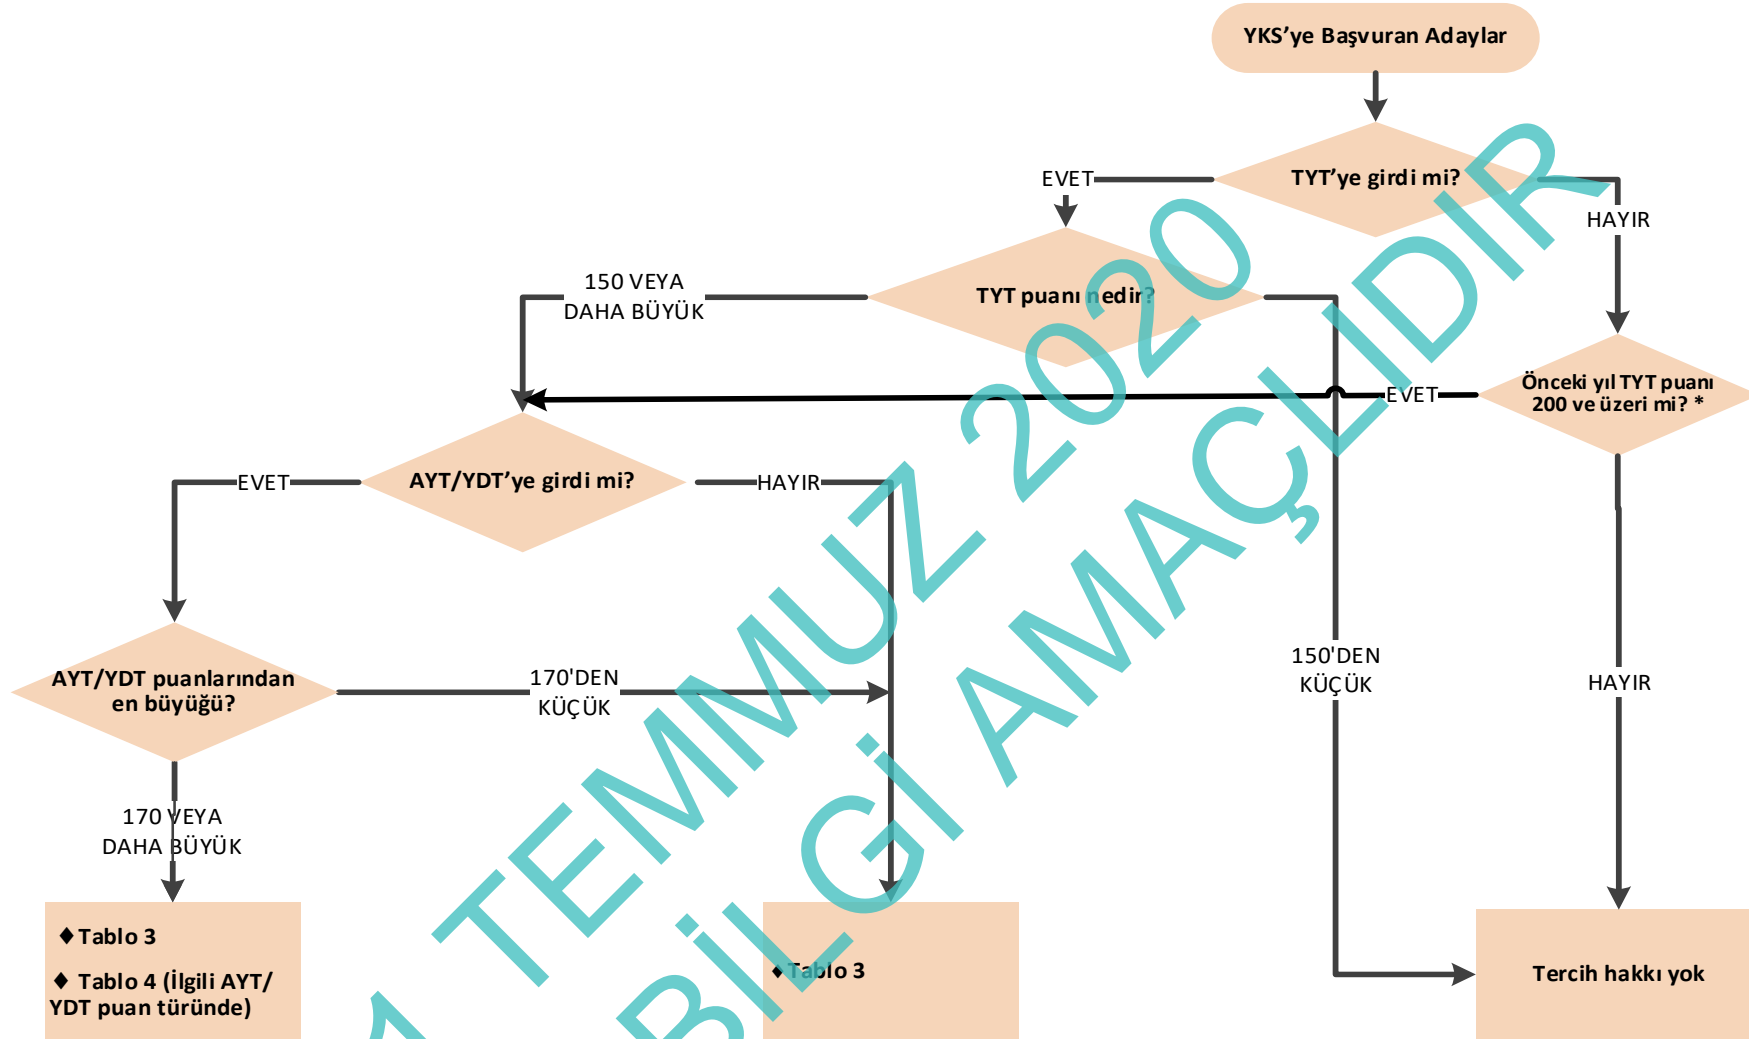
YKS'ye Başvuran Adaylar

TYT'ye girdi mi?

EVET

HAYIR

TYT puanı nedir?

150 VEYA DAHA BÜYÜK

Önceki yıl TYT puanı 200 ve üzeri mi? *

EVET

AYT/YDT'ye girdi mi?

EVET

HAYIR

AYT/YDT puanlarından en büyüğü?

170'DEN KÜÇÜK

150'DEN KÜÇÜK

HAYIR

170 VEYA DAHA BÜYÜK

♦ Tablo 3

♦ Tablo 4 (İlgili AYT/ YDT puan türünde)

♦ Tablo 3

Tercih hakkı yok

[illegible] TEMMUZ 2020
BİLGİ AMAÇLIDIR